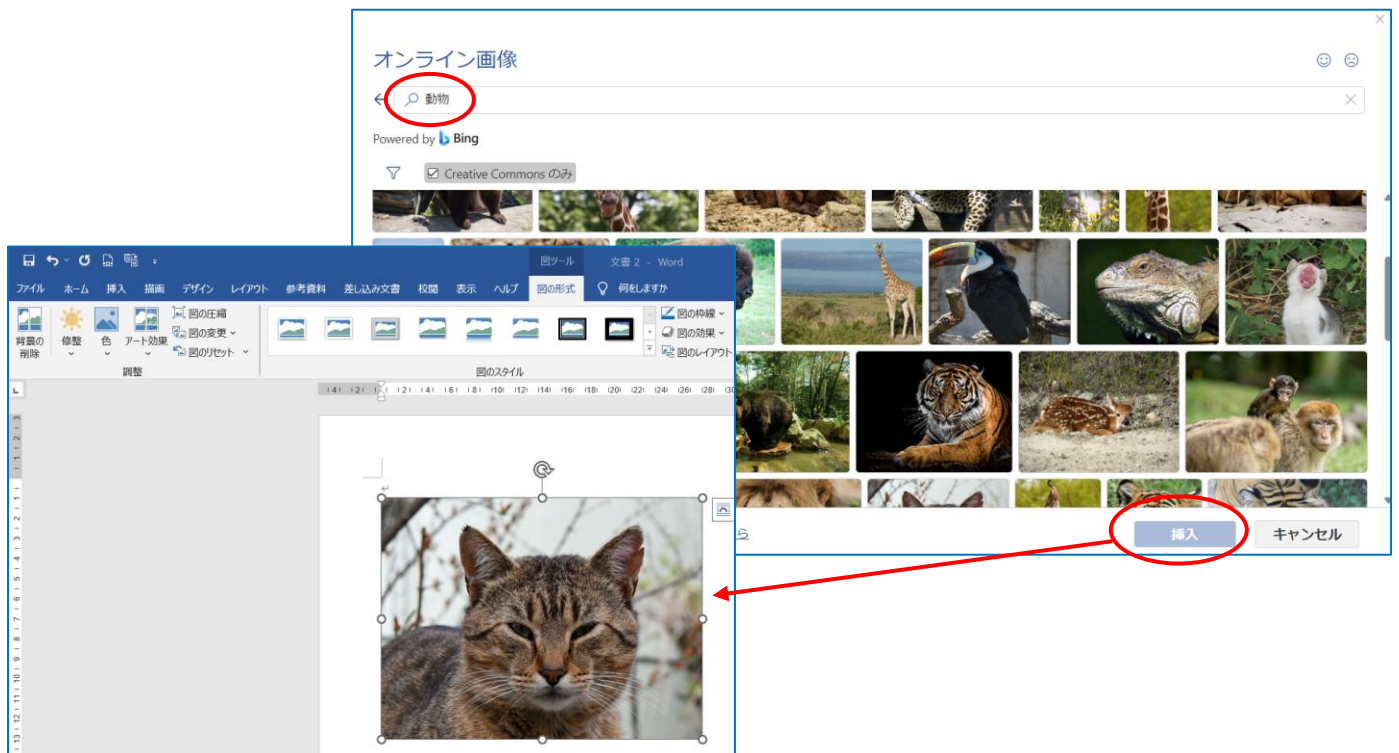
オンライン画像

動物

Powered by Bing

Creative Commons のみ

挿入 キャンセル

図ツール 文書 2 - Word

ファイル ホーム 挿入 描画 デザイン レイアウト 参考資料 差し込み文書 校閲 表示 ヘルプ 図の形式 何をしますか

背景の削除 修整 色 アート効果 図の圧縮 図の変更 図のリセット

調整

図のスタイル

図の枠線 図の効果 図のレイアウト